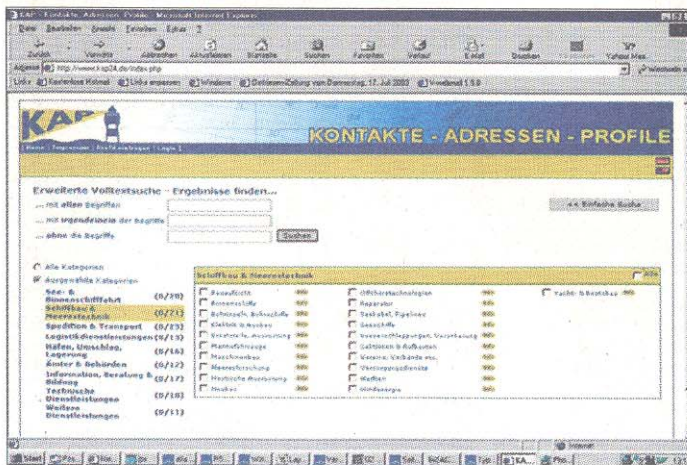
KAP - Kontakte, Adressen, Profile - Microsoft Internet Explorer

Datei Bearbeiten Ansicht Favoriten Extras ?

Zurück Vorwärts Abbrechen Aktualisieren Startseite Suchen Favoriten Verlauf E-Mail Drucken Yahoo! Mes

Adresse http://www.kap24.de/index.php

Links Kostenlose Hotmail Links anpassen Windows DeichmannZeitung vom Donnerstag, 17. Juli 2003 Windows 1.5.0

KAP

KONTAKTE - ADRESSEN - PROFILE

| Home | Impressum | Anmelden | Login |

Erweiterte Volltextsuche - Ergebnisse finden...

... mit allen Begriffen

... mit irgendeinem der Begriffe

... ohne die Begriffe

Suchen

<< Einfache Suche

Alle Kategorien

Ausgewählte Kategorien

See- & Binnenschiffahrt (0/70)

Schiffbau & Meerestechnik (0/71)

Spedition & Transport (0/33)

Logistikdienstleistungen (0/13)

Häfen, Umschlag, Lagerung (0/16)

Ämter & Behörden (0/12)

Information, Beratung & Bildung (0/17)

Technische Dienstleistungen (0/18)

Weitere Dienstleistungen (0/11)

Schiffbau & Meerestechnik

Alle

Baustoffe

Brennstoffe

Schiffsbedarf

Elektrik & Nautik

Werkstoffe, Ausrüstung

Mannschaftsräume

Maschinenbau

Meeresforschung

Nautische Ausrüstung

Nautik

Offshoretechnologien

Reparatur

Seekabel, Pipelines

Geschäfte

Verwaltung, Verpackung

Zulieferer & Ausbauten

Vereine, Verbände etc.

Versorgungsdienste

Werften

Windenergie

Yacht- & Bootsbau

Internet

Start